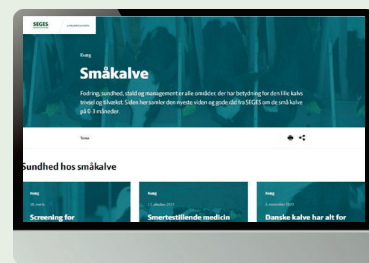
SEGES

Kvæg

Småkalve

Fodring, sundhed, stald og management er alle områder, der har betydning for den lille kalvs trivsel og tilvækst. Siden her samler den nyeste viden og gode råd fra SEGES om de små kalve på 0-3 måneder.

Tema

Sundhed hos småkalve

Kvæg

Screening for

Kvæg

Smertestillende medicin

Kvæg

Danske kalve har alt for